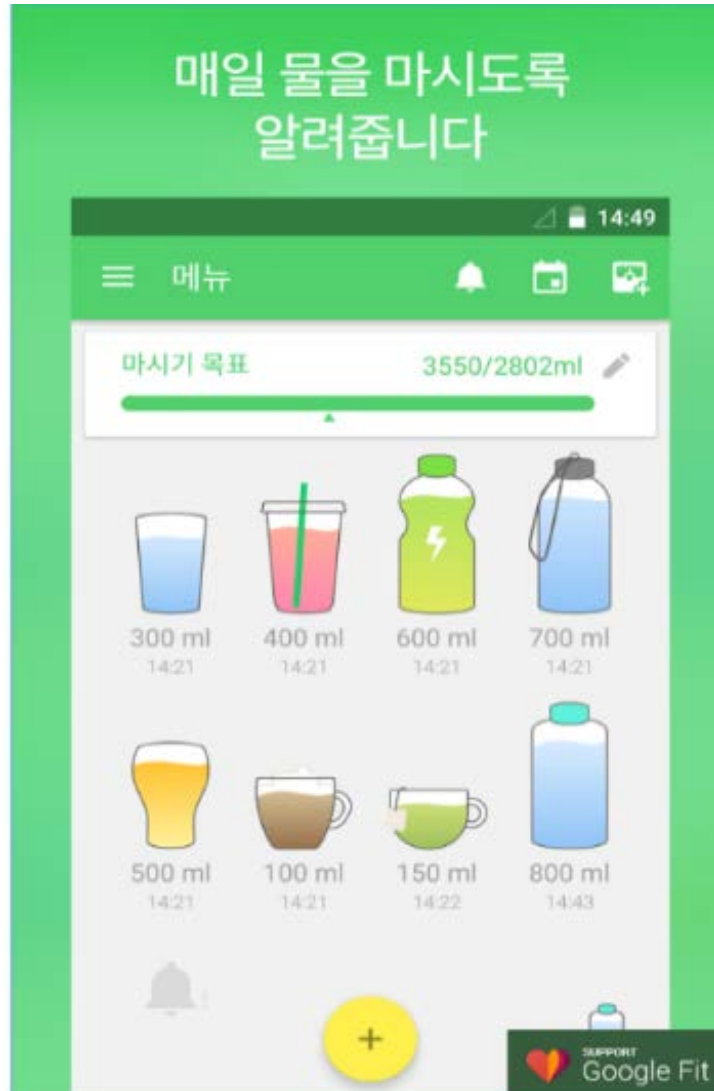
매일 물을 마시도록 알려줍니다

14:49

메뉴

마시기 목표

3550/2802ml

300 ml
14:21

400 ml
14:21

600 ml
14:21

700 ml
14:21

500 ml
14:21

100 ml
14:21

150 ml
14:22

800 ml
14:43

+

SUPPORT
Google Fit